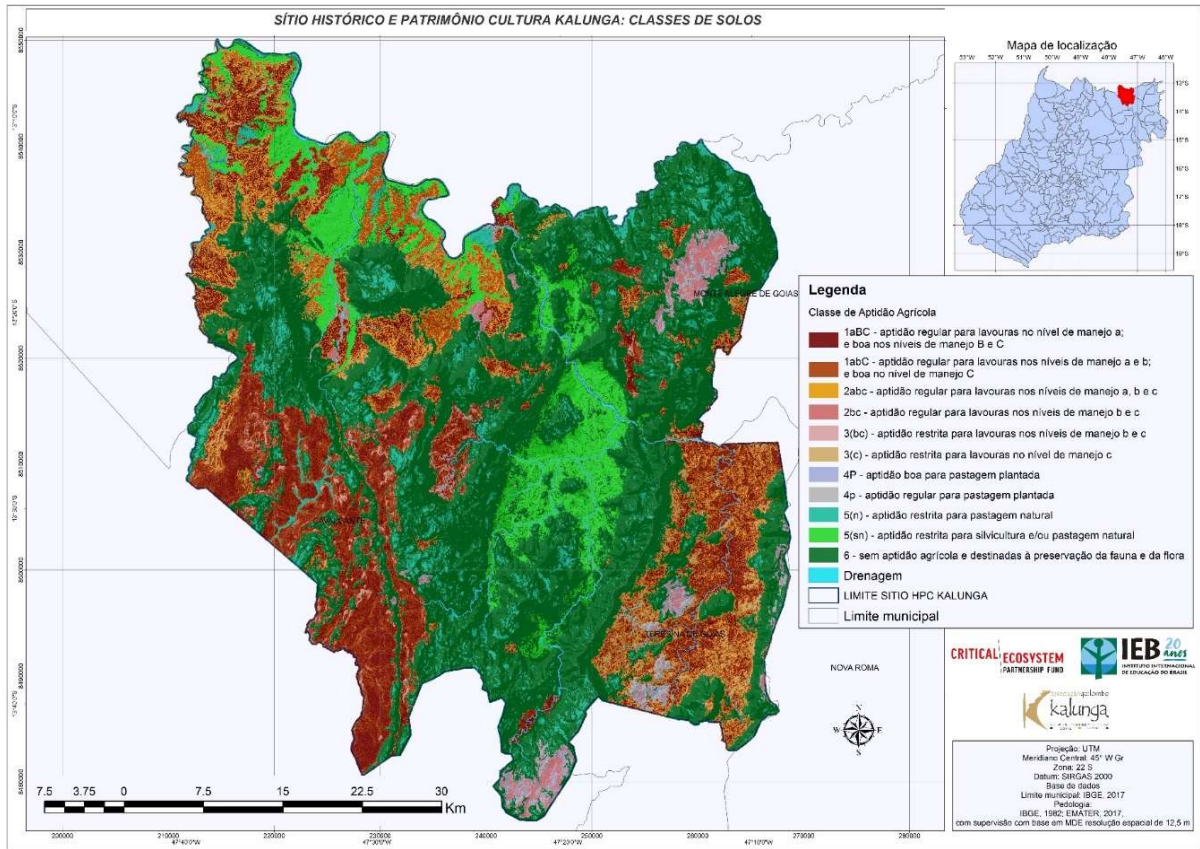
SÍTIO HISTÓRICO E PATRIMÔNIO CULTURA KALUNGA: CLASSES DE SOLOS

Mapa de localização

53°W 52°W 51°W 50°W 49°W 48°W 47°W 46°W

13°S 14°S 15°S 16°S 17°S 18°S 19°S

Legenda

Classe de Aptidão Agrícola

1aBC - aptidão regular para lavouras no nível de manejo a; e boa nos níveis de manejo B e C

1abC - aptidão regular para lavouras nos níveis de manejo a e b; e boa no nível de manejo C

2abc - aptidão regular para lavouras nos níveis de manejo a, b e c

2bc - aptidão regular para lavouras nos níveis de manejo b e c

3(bc) - aptidão restrita para lavouras nos níveis de manejo b e c

3(c) - aptidão restrita para lavouras no nível de manejo c

4P - aptidão boa para pastagem plantada

4p - aptidão regular para pastagem plantada

5(n) - aptidão restrita para pastagem natural

5(sn) - aptidão restrita para silvicultura e/ou pastagem natural

6 - sem aptidão agrícola e destinadas à preservação da fauna e da flora

Drenagem

LIMITE SITIO HPC KALUNGA

Limite municipal

MONTE ALEGRE DE GOIAS

CAVALCANTE

TERESINA DE GOIAS

NOVA ROMA

CRITICAL ECOSYSTEM PARTNERSHIP FUND

IEB 20 anos INSTITUTO INTERNACIONAL DE EDUCAÇÃO DO BRASIL

Associação Quilombo Kalunga

N W E S

7.5 3.75 0 7.5 15 22.5 30 Km

Projeção: UTM
Meridiano Central: 45° W Gr
Zona: 22 S
Datum: SIRGAS 2000
Base de dados
Limite municipal: IBGE, 2017
Pedologia:
IBGE, 1982; EMATER, 2017,
com supervisão com base em MDE resolução espacial de 12,5 m

200000 210000 220000 230000 240000 250000 260000 270000 280000

47°40'0"W 47°30'0"W 47°20'0"W 47°10'0"W

8550000 8540000 8530000 8520000 8510000 8500000 8490000 8480000

13°10'0"S 13°20'0"S 13°30'0"S 13°40'0"S